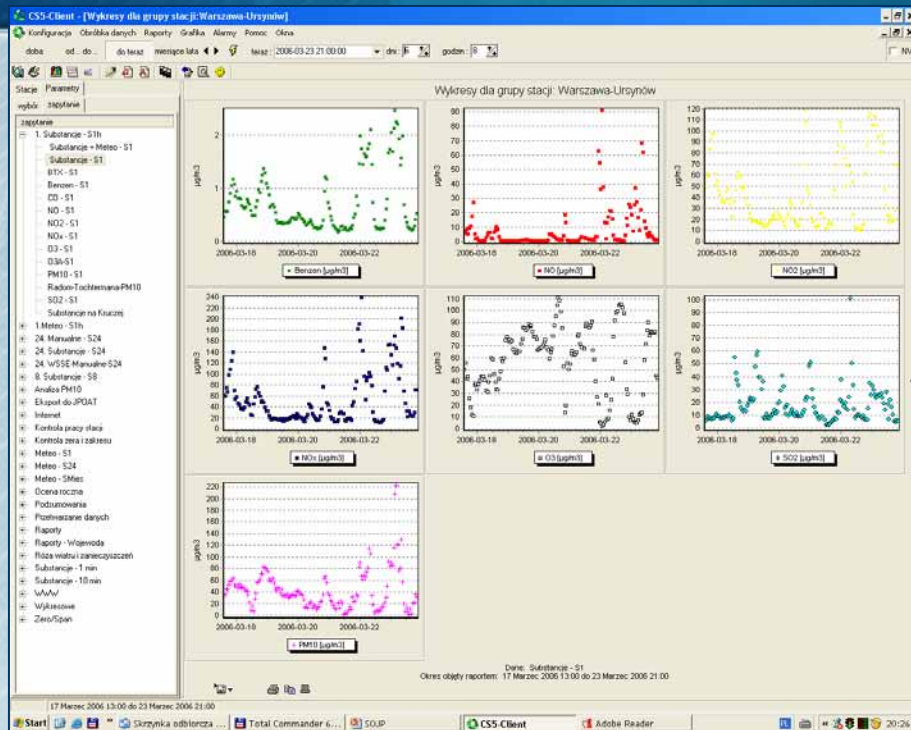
CS5-Client - [Wykresy dla grupy stacji:Warszawa-Ursynów]

Konfiguracja Obróbka danych Raporty Grafika Alarmy Pomoc Okna

doba od... do... do teraz miesiące lata teraz: 2006-03-23 21:00:00 dni: 6 godzin: 0

NV

Stacje Parametry

wybór zapytanie

zapytanie

1. Substancje - S1h
Substancje + Meteo - S1
Substancje - S1
BTX - S1
Benzen - S1
CO - S1
NO - S1
NO2 - S1
NOx - S1
O3 - S1
O3A-S1
PM10 - S1
Radon-Tochtermana-PM10
SO2 - S1
Substancje na Kruczej
1.Meteo - S1h
24. Manualne - S24
24. Substancje - S24
24. WSSE Manualne-S24
8. Substancje - S8
Analiza PM10
Eksport do JPOAT
Internet
Kontrola pracy stacji
Kontrola zera i zakresu
Meteo - S1
Meteo - S24
Meteo - SMies
Ocena roczna
Podsumowania
Przetwarzanie danych
Raporty
Raporty - Wojewoda
Róża wiatru i zanieczyszczeń
Substancje - 1 min
Substancje - 10 min
WWW
Wykresowe
Zero/Span

Wykresy dla grupy stacji: Warszawa-Ursynów

µg/m3
2
1
0
2006-03-18 2006-03-20 2006-03-22
Benzen [µg/m3]

µg/m3
90 80 70 60 50 40 30 20 10 0
2006-03-18 2006-03-20 2006-03-22
NO [µg/m3]

µg/m3
120 110 100 90 80 70 60 50 40 30 20 10 0
2006-03-18 2006-03-20 2006-03-22
NO2 [µg/m3]

µg/m3
240 220 200 180 160 140 120 100 80 60 40 20 0
2006-03-18 2006-03-20 2006-03-22
NOx [µg/m3]

µg/m3
110 100 90 80 70 60 50 40 30 20 10 0
2006-03-18 2006-03-20 2006-03-22
O3 [µg/m3]

µg/m3
100 90 80 70 60 50 40 30 20 10 0
2006-03-18 2006-03-20 2006-03-22
SO2 [µg/m3]

µg/m3
220 200 180 160 140 120 100 80 60 40 20 0
2006-03-18 2006-03-20 2006-03-22
PM10 [µg/m3]

Dane: Substancje - S1
Okres objęty raportem: 17 Marzec 2006 13:00 do 23 Marzec 2006 21:00

17 Marzec 2006 13:00 do 23 Marzec 2006 21:00

Start Skrzynka odbiorcza ... Total Commander 6... SOJP CS5-Client Adobe Reader 20:26